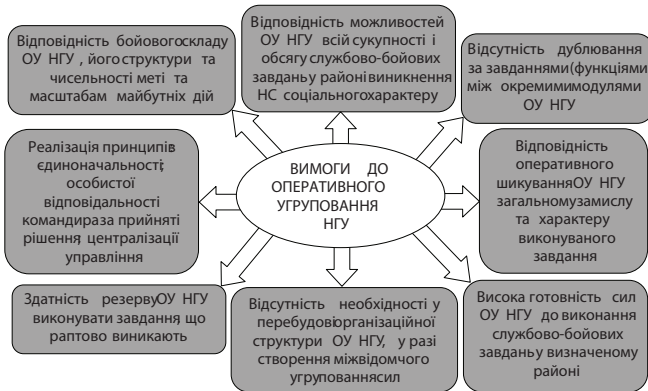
Відповідність бойовогоскладу ОУ НГУ, його структури та чисельності меті та масштабам майбутніх дій

Відповідність можливостей ОУ НГУ всій сукупності і обсягу службово-бойових завданьу районі виникнення НС соціальногохарактеру

Відсутність дублювання за завданнями(функціями між окремимимодулями ОУ НГУ

Реалізація принципів єдиноначальності; особистої відповідальності командираза прийняті рішення; централізації управління

ВИМОГИ ДО ОПЕРАТИВНОГО УГРУПОВАННЯ НГУ

Відповідність оперативного шикуванняОУ НГУ загальномузамислу та характеру виконуваного завдання

Здатність резервуОУ НГУ виконувати завдання, що раптово виникають

Відсутність необхідності у перебудовіорганізаційної структури ОУ НГУ, у разі створення міжвідомчого угрупованнясил

Висока готовність сил ОУ НГУ до виконання службово-бойових завданьу визначеному районі